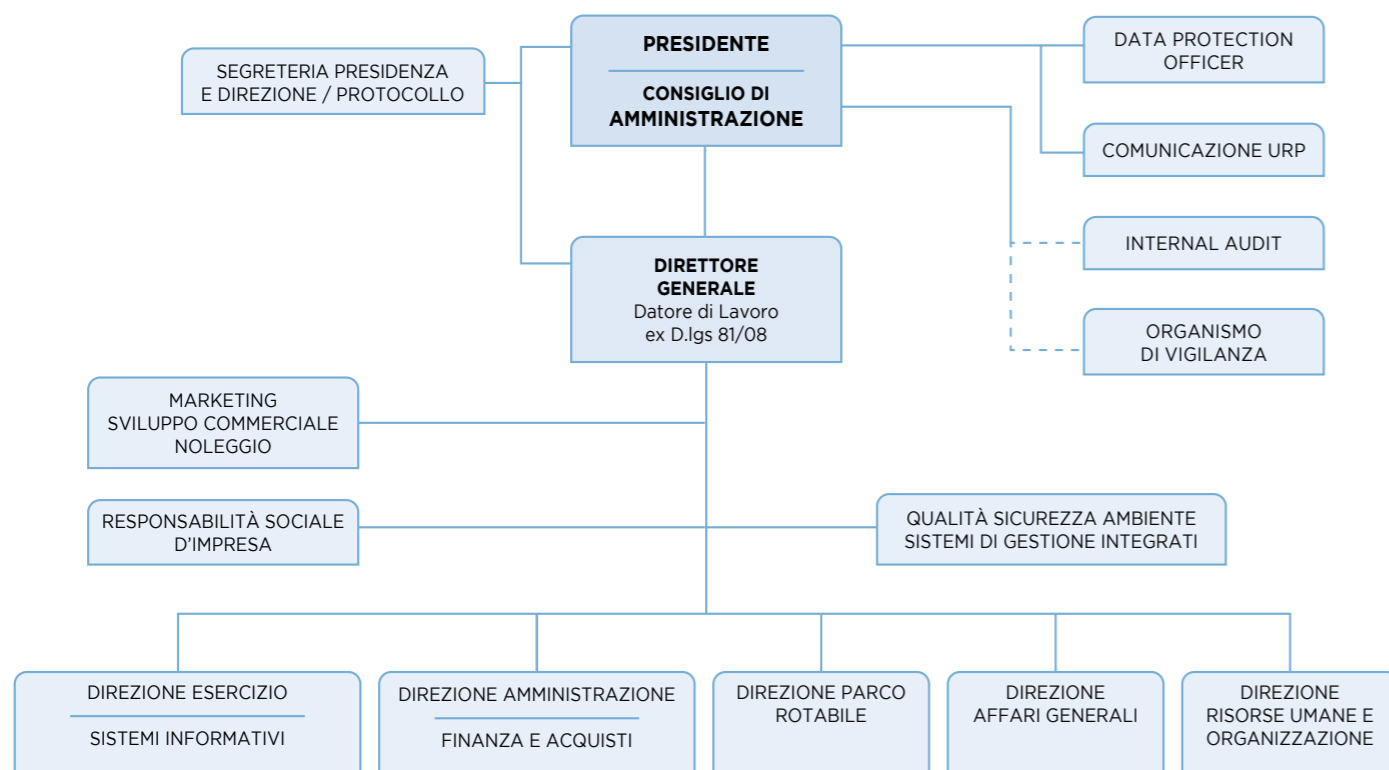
PRESIDENTE

CONSIGLIO DI AMMINISTRAZIONE

SEGRETERIA PRESIDENZA E DIREZIONE / PROTOCOLLO

DATA PROTECTION OFFICER

COMUNICAZIONE URP

INTERNAL AUDIT

ORGANISMO DI VIGILANZA

DIRETTORE GENERALE
Datore di Lavoro
ex D.lgs 81/08

MARKETING
SVILUPPO COMMERCIALE
NOLEGGIO

RESPONSABILITÀ SOCIALE D'IMPRESA

QUALITÀ SICUREZZA AMBIENTE
SISTEMI DI GESTIONE INTEGRATI

DIREZIONE ESERCIZIO

SISTEMI INFORMATIVI

DIREZIONE AMMINISTRAZIONE

FINANZA E ACQUISTI

DIREZIONE PARCO ROTABILE

DIREZIONE AFFARI GENERALI

DIREZIONE RISORSE UMANE E ORGANIZZAZIONE